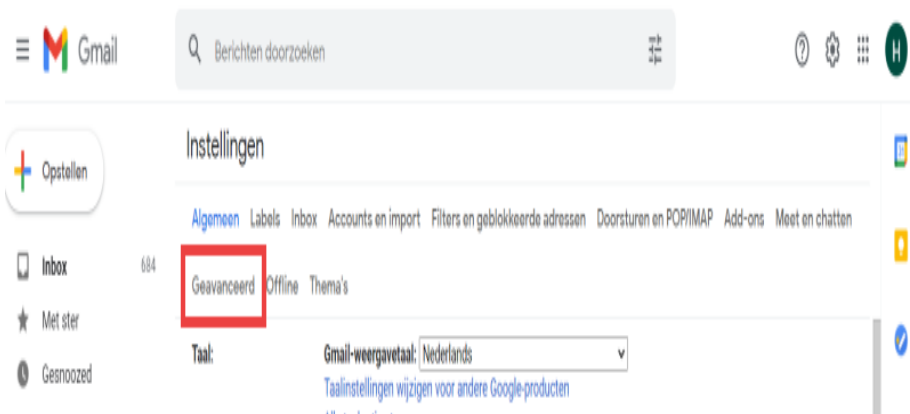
Gmail

Berichten doorzoeken

H

Opstellen

Inbox 684

Met ster

Gesnoozed

Instellingen

Algemeen Labels Inbox Accounts en import Filters en geblokkeerde adressen Doorsturen en POP/IMAP Add-ons Meet en chatten

Geavanceerd Offline Thema's

Taal:

Gmail-weergavetaal: Nederlands

Taalinstellingen wijzigen voor andere Google-producten

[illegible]